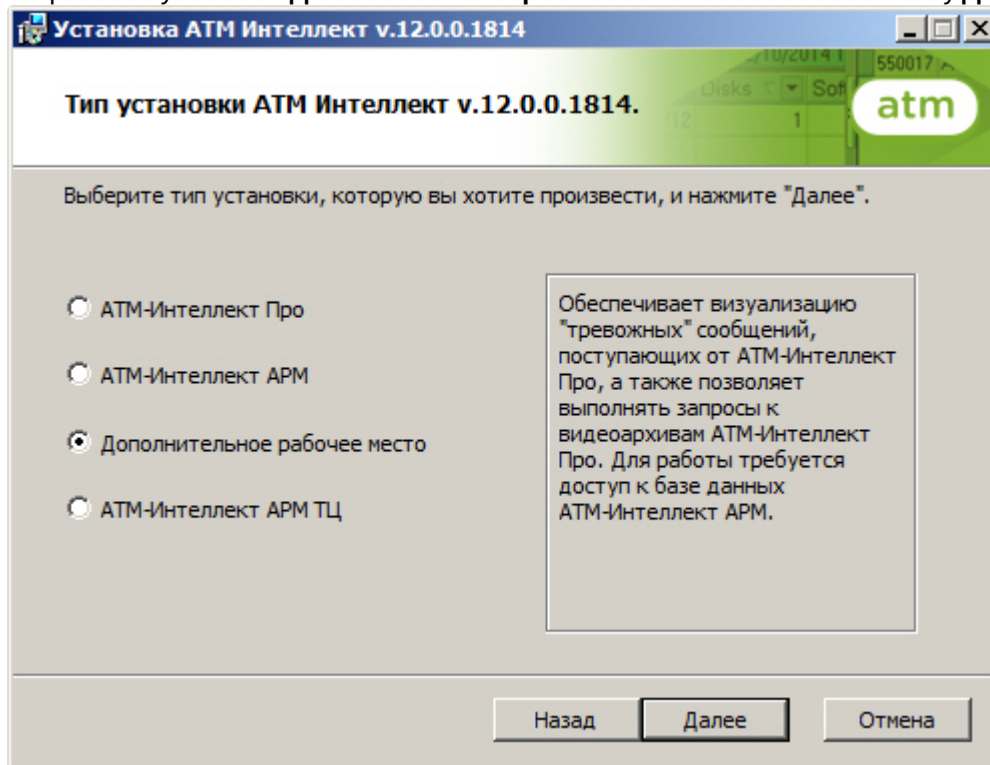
Установка АТМ Интеллект v.12.0.0.1814

Тип установки АТМ Интеллект v.12.0.0.1814.

atm

Выберите тип установки, которую вы хотите произвести, и нажмите "Далее".

АТМ-Интеллект Про

АТМ-Интеллект АРМ

Дополнительное рабочее место

АТМ-Интеллект АРМ ТЦ

Обеспечивает визуализацию "тревожных" сообщений, поступающих от АТМ-Интеллект Про, а также позволяет выполнять запросы к видеоархивам АТМ-Интеллект Про. Для работы требуется доступ к базе данных АТМ-Интеллект АРМ.

Назад

Далее

Отмена